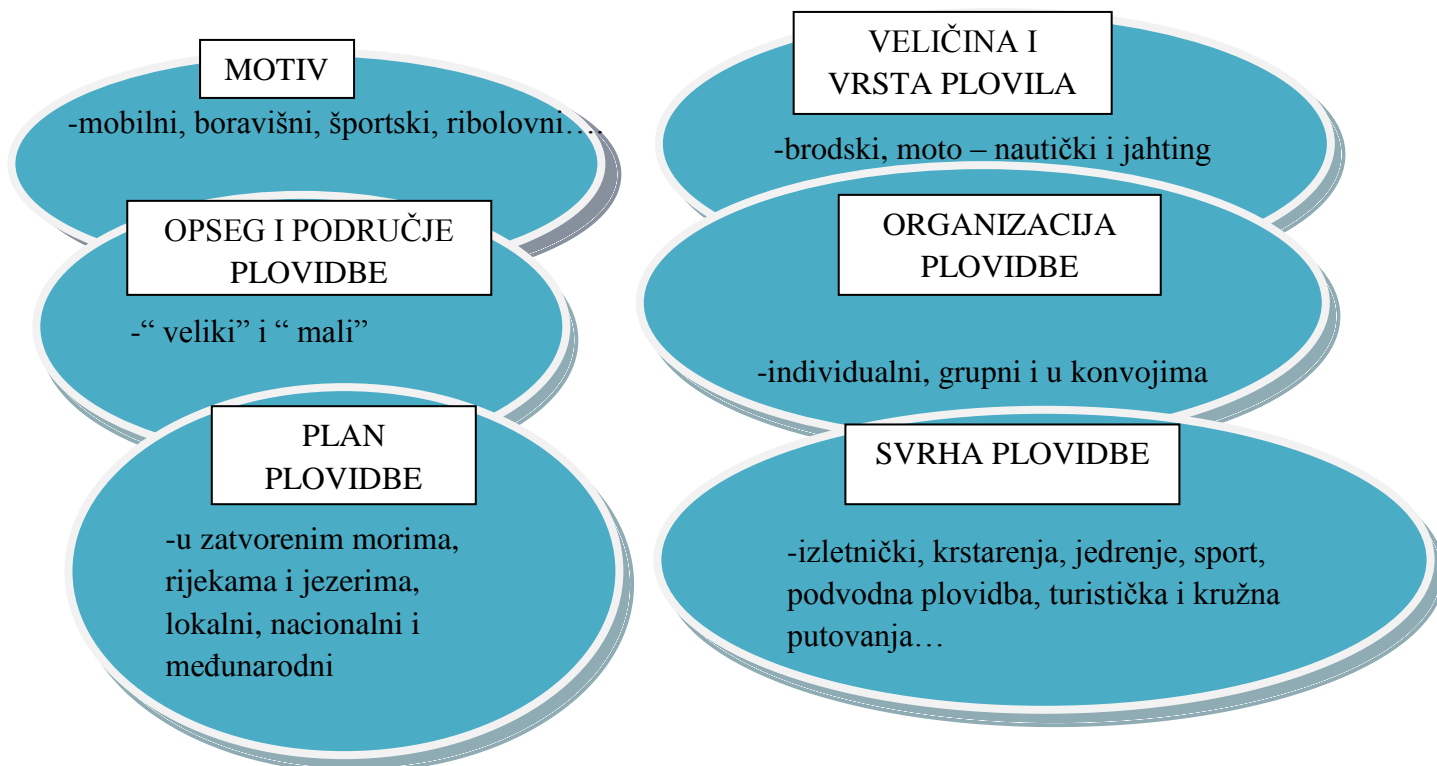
MOTIV

-mobilni, boravišni, športski, ribolovni….

VELIČINA I VRSTA PLOVILA

-brodski, moto – nautički i jahting

OPSEG I PODRUČJE PLOVIDBE

-“ veliki” i “ mali”

ORGANIZACIJA PLOVIDBE

-individualni, grupni i u konvojima

PLAN PLOVIDBE

-u zatvorenim morima, rijekama i jezerima, lokalni, nacionalni i međunarodni

SVRHA PLOVIDBE

-izletnički, krstarenja, jedrenje, sport, podvodna plovidba, turistička i kružna putovanja…